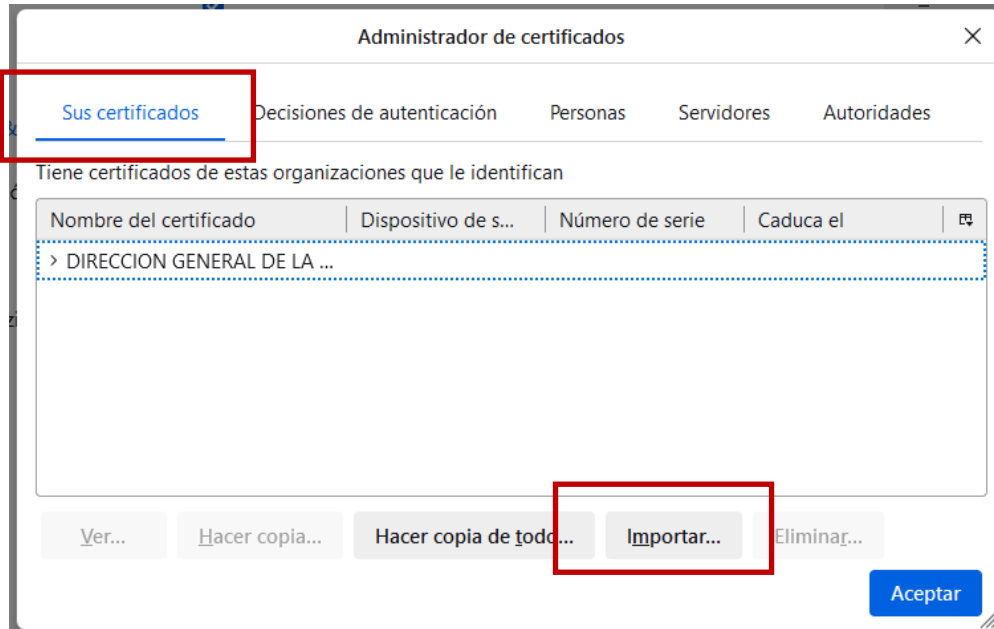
Administrador de certificados

Sus certificados | Decisiones de autenticación | Personas | Servidores | Autoridades

Tiene certificados de estas organizaciones que le identifican

| Nombre del certificado | Dispositivo de s... | Número de serie | Caduca el |
|---|---|---|---|
| › DIRECCION GENERAL DE LA ... | | | |

Ver... | Hacer copia... | Hacer copia de todo... | Importar... | Eliminar...

Aceptar